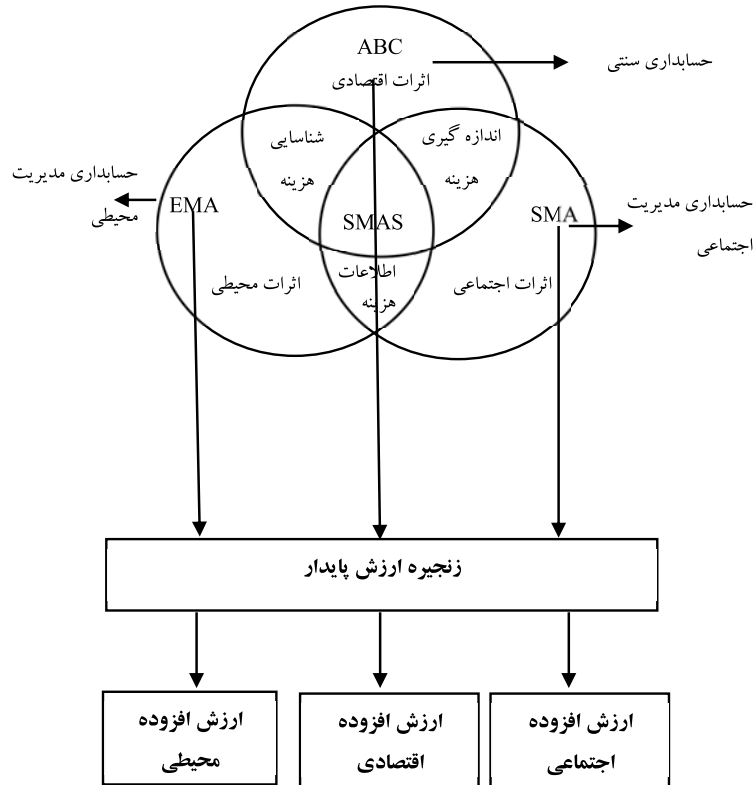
ABC
اثرات اقتصادی

حسابداری سنتی

شناسایی هزینه

اندازه گیری هزینه

حسابداری مدیریت محیطی

EMA

SMAS

SMA

حسابداری مدیریت اجتماعی

اثرات محیطی

اطلاعات هزینه

اثرات اجتماعی

زنجیره ارزش پایدار

ارزش افزوده محیطی

ارزش افزوده اقتصادی

ارزش افزوده اجتماعی